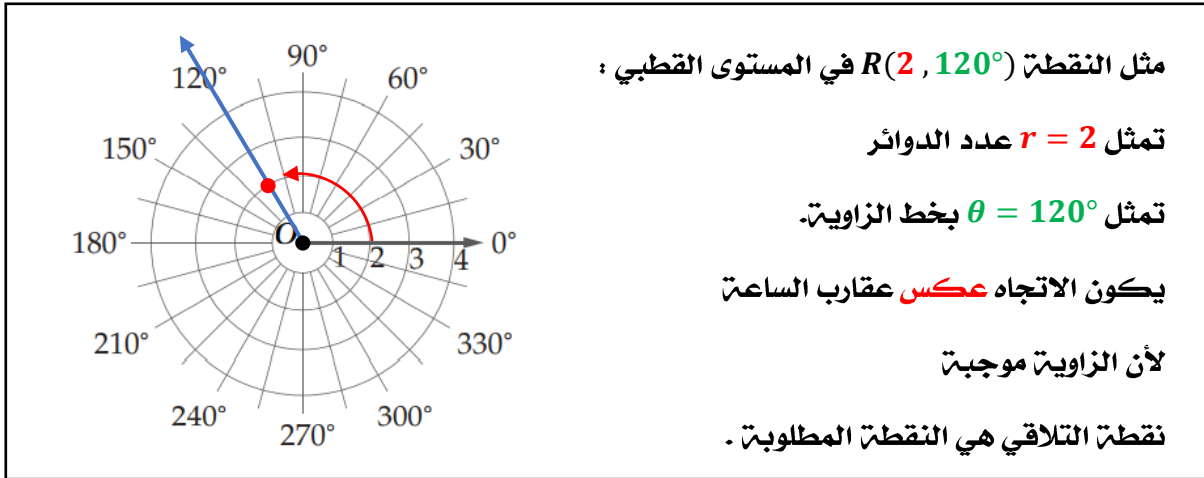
90°
60°
120°
30°
150°
180°
0°
O
1
2
3
4
210°
330°
240°
300°
270°

مثل النقطة $R(2\ ,\ 120°)$ في المستوى القطبي :

تمثل $r = 2$ عدد الدوائر

تمثل $\theta = 120°$ بخط الزاوية.

يكون الاتجاه عكس عقارب الساعة

لأن الزاوية موجبة

نقطة التلاقي هي النقطة المطلوبة .